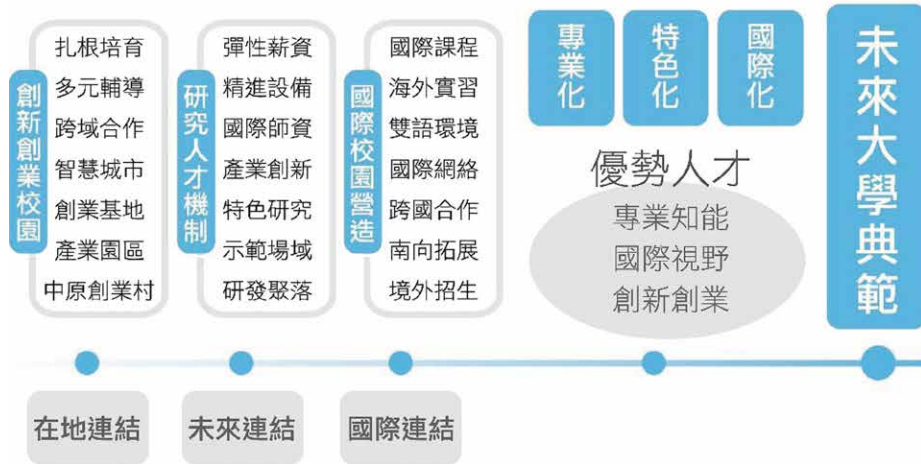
創新創業校園

扎根培育
多元輔導
跨域合作
智慧城市
創業基地
產業園區
中原創業村

研究人才機制

彈性薪資
精進設備
國際師資
產業創新
特色研究
示範場域
研發聚落

國際校園營造

國際課程
海外實習
雙語環境
國際網絡
跨國合作
南向拓展
境外招生

專業化

特色化

國際化

優勢人才

專業知能
國際視野
創新創業

未來大學典範

在地連結

未來連結

國際連結